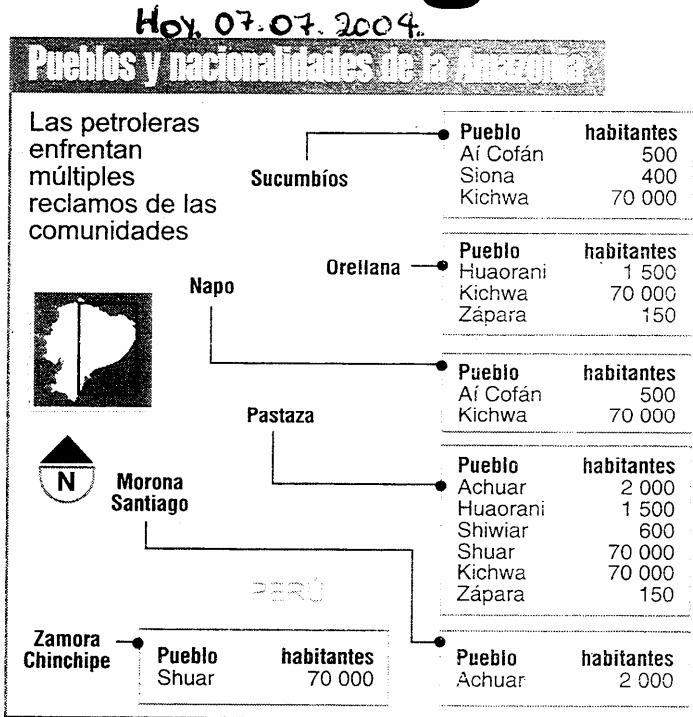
Hoy. 07.07.2004.

Pueblos y nacionalidades de la Amazonía

Las petroleras enfrentan múltiples reclamos de las comunidades

Sucumbíos

| Pueblo | habitantes |
|---|---|
| Aí Cofán | 500 |
| Siona | 400 |
| Kichwa | 70 000 |

Orellana

| Pueblo | habitantes |
|---|---|
| Huaorani | 1 500 |
| Kichwa | 70 000 |
| Zápara | 150 |

Napo

| Pueblo | habitantes |
|---|---|
| Aí Cofán | 500 |
| Kichwa | 70 000 |

Pastaza

| Pueblo | habitantes |
|---|---|
| Achuar | 2 000 |
| Huaorani | 1 500 |
| Shiwiar | 600 |
| Shuar | 70 000 |
| Kichwa | 70 000 |
| Zápara | 150 |

N

Morona Santiago

| Pueblo | habitantes |
|---|---|
| Achuar | 2 000 |

PERÚ

Zamora Chinchipe

| Pueblo | habitantes |
|---|---|
| Shuar | 70 000 |